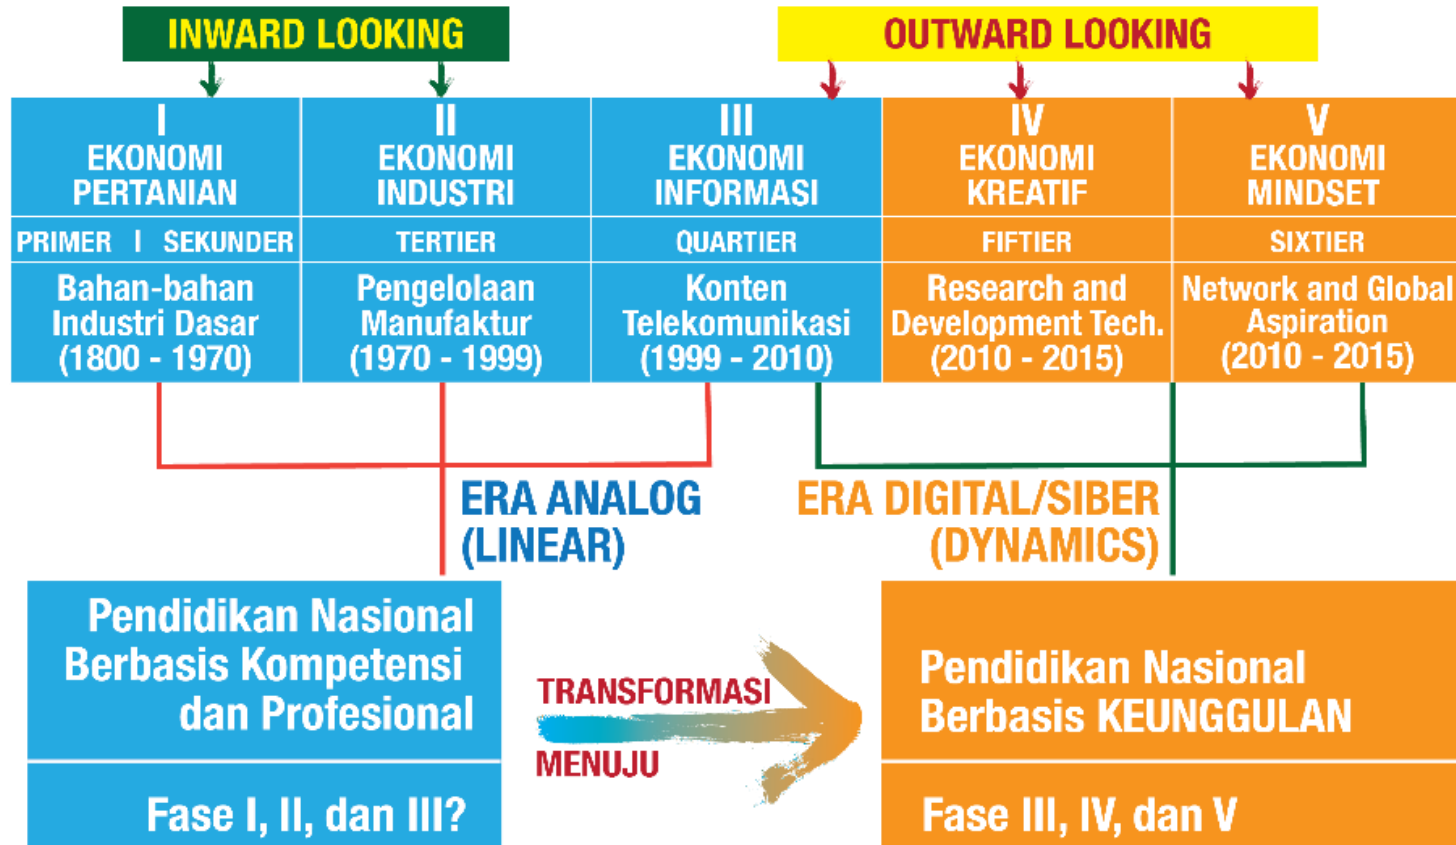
INWARD LOOKING

OUTWARD LOOKING

| I EKONOMI PERTANIAN | II EKONOMI INDUSTRI | III EKONOMI INFORMASI | IV EKONOMI KREATIF | V EKONOMI MINDSET |
|---|---|---|---|---|
| PRIMER I SEKUNDER | TERTIER | QUARTIER | FIFTIER | SIXTIER |
| Bahan-bahan Industri Dasar (1800 - 1970) | Pengelolaan Manufaktur (1970 - 1999) | Konten Telekomunikasi (1999 - 2010) | Research and Development Tech. (2010 - 2015) | Network and Global Aspiration (2010 - 2015) |

ERA ANALOG (LINEAR)

ERA DIGITAL/SIBER (DYNAMICS)

Pendidikan Nasional Berbasis Kompetensi dan Profesional

Fase I, II, dan III?

TRANSFORMASI

MENUJU

Pendidikan Nasional Berbasis KEUNGGULAN

Fase III, IV, dan V